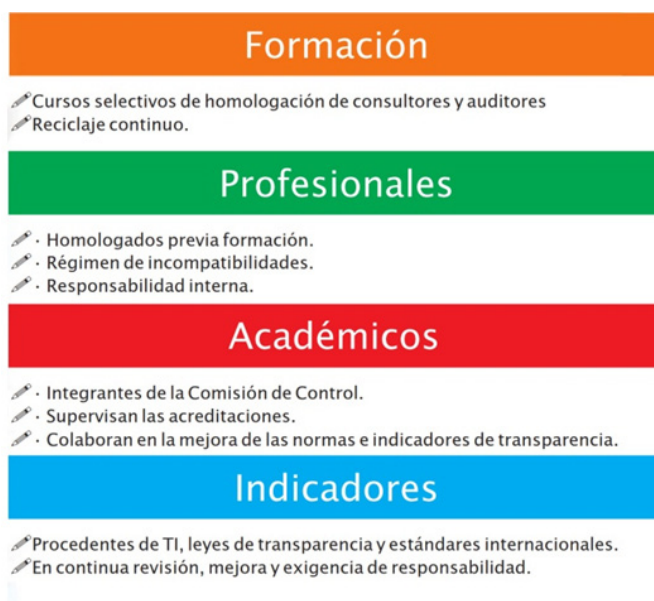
Formación

Cursos selectivos de homologación de consultores y auditores
Reciclaje continuo.

Profesionales

· Homologados previa formación.
· Régimen de incompatibilidades.
· Responsabilidad interna.

Académicos

· Integrantes de la Comisión de Control.
· Supervisan las acreditaciones.
· Colaboran en la mejora de las normas e indicadores de transparencia.

Indicadores

Procedentes de TI, leyes de transparencia y estándares internacionales.
En continua revisión, mejora y exigencia de responsabilidad.